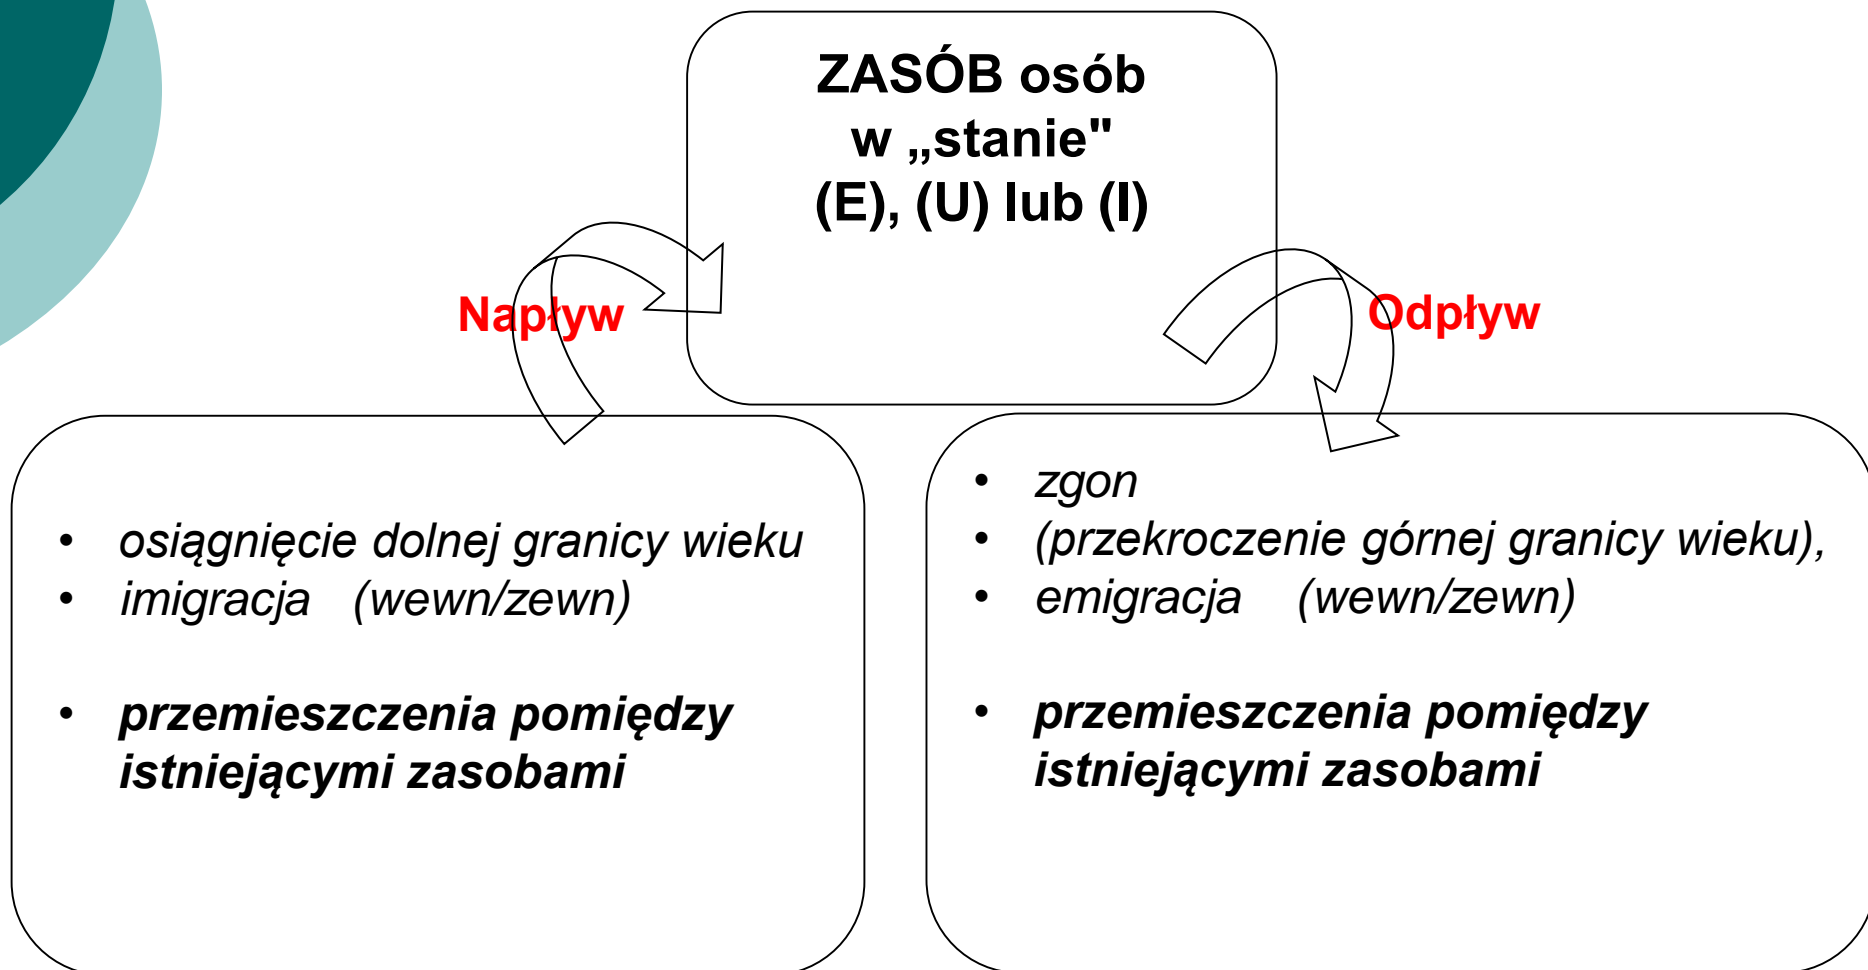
ZASÓB osób w „stanie"
(E), (U) lub (I)

Napływ

Odpływ

- osiągnięcie dolnej granicy wieku
- imigracja (wewn/zewn)

- przemieszczenia pomiędzy istniejącymi zasobami

- zgon
- (przekroczenie górnej granicy wieku),
- emigracja (wewn/zewn)

- przemieszczenia pomiędzy istniejącymi zasobami